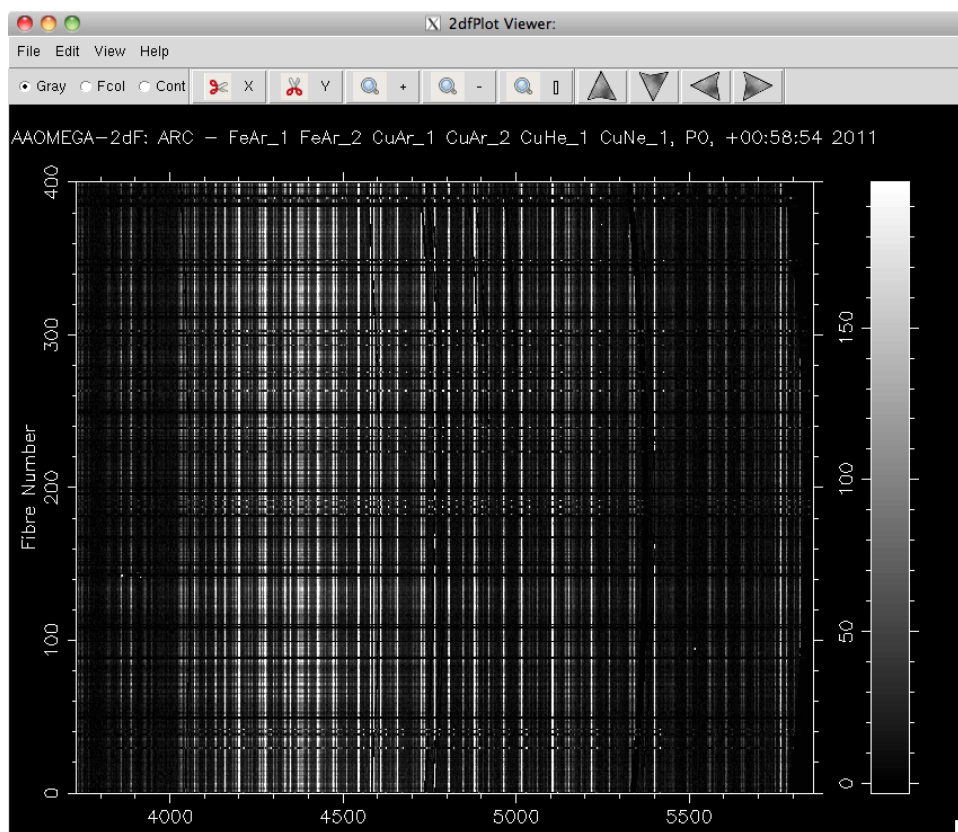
2dfPlot Viewer:

File Edit View Help

Gray Fcol Cont X Y + - []

AAOMEGA-2dF: ARC - FeAr_1 FeAr_2 CuAr_1 CuAr_2 CuHe_1 CuNe_1, P0, +00:58:54 2011

Fibre Number

0
100
200
300
400

4000
4500
5000
5500

0
50
100
150